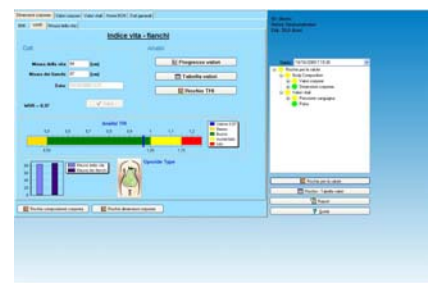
Indice vita - fianchi

Dati

Misura della vita [cm]

Misura dei fianchi [cm]

Data

Analisi

Progresso valori

Tabella valori

Risultati TFA

WHR = 0,97

Analisi TFA

Obesity Type

Risultati composizione corporea

Risultati dimensioni corporee

Ricerca per le valori

Risultati / Tabella valori

Report

Guida

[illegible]